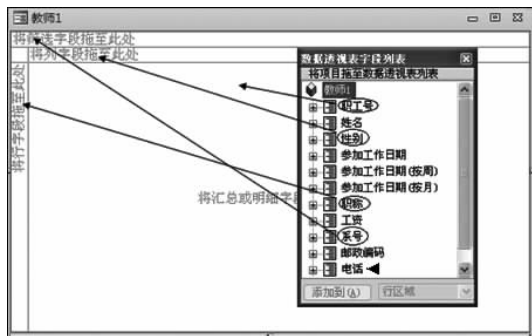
教师1
将筛选字段拖至此处
将列字段拖至此处
将行字段拖至此处
将汇总或明细字段
数据透视表字段列表
将项目拖至数据透视表列表
教师1
职工号
姓名
性别
参加工作日期
参加工作日期 (按周)
参加工作日期 (按月)
职称
工资
系号
邮政编码
电话
添加到(A)
行区域